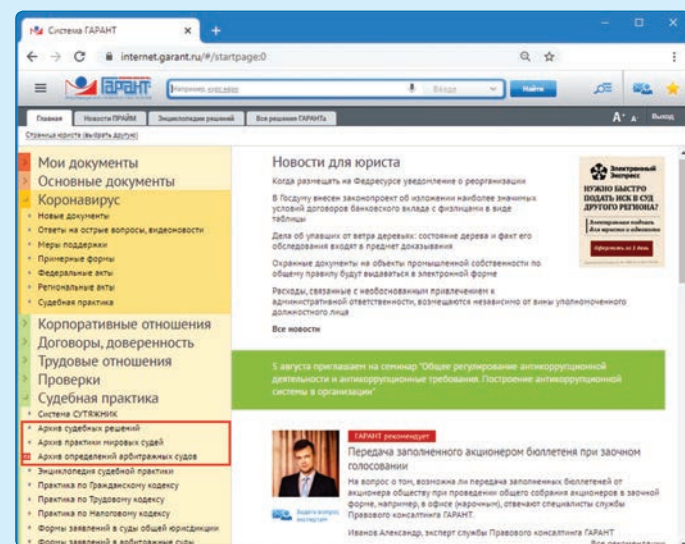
Система ГАРАНТ
internet.garant.ru/#/startpage:0
ГАРАНТ
Например, счет-зайн
Везде
Найти
Главная
Новости ПРАЙМ
Энциклопедии решений
Все решения ГАРАНТа
Выход
Страница юриста (выбрать другую)

Мои документы
Основные документы
Коронавирус
Новые документы
Ответы на острые вопросы, видеоновости
Меры поддержки
Примерные формы
Федеральные акты
Региональные акты
Судебная практика
Корпоративные отношения
Договоры, доверенность
Трудовые отношения
Проверки
Судебная практика
Система СУТЯЖНИК
Архив судебных решений
Архив практики мировых судей
Архив определений арбитражных судов
Энциклопедия судебной практики
Практика по Гражданскому кодексу
Практика по Трудовому кодексу
Практика по Налоговому кодексу
Формы заявлений в суды общей юрисдикции
Формы заявлений в арбитражные суды

Новости для юриста
Когда размещать на Федресурсе уведомление о реорганизации
В Госдуму внесен законопроект об изложении наиболее значимых условий договоров банковского вклада с физлицами в виде таблицы
Дела об упавших от ветра деревьях: состояние дерева и факт его обследования входят в предмет доказывания
Охранные документы на объекты промышленной собственности по общему правилу будут выдаваться в электронной форме
Расходы, связанные с необоснованным привлечением к административной ответственности, возмещаются независимо от вины уполномоченного должностного лица
Все новости

Электронный Экспресс
НУЖНО БЫСТРО ПОДАТЬ ИСК В СУД ДРУГОГО РЕГИОНА?
Электронная подача без проезда и ожидания
Оформить за 1 день

5 августа приглашаем на семинар "Общее регулирование антикоррупционной деятельности и антикоррупционные требования. Построение антикоррупционной системы в организации"

ГАРАНТ рекомендует
Передача заполненного акционером бюллетеня при заочном голосовании
На вопрос о том, возможна ли передача заполненных бюллетеней от акционеров обществу при проведении общего собрания акционеров в заочной форме, например, в офисе (нарочным), отвечают специалисты службы Правового консалтинга ГАРАНТ.
Задать вопрос эксперту
Иванов Александр, эксперт службы Правового консалтинга ГАРАНТ
Все рекомендации